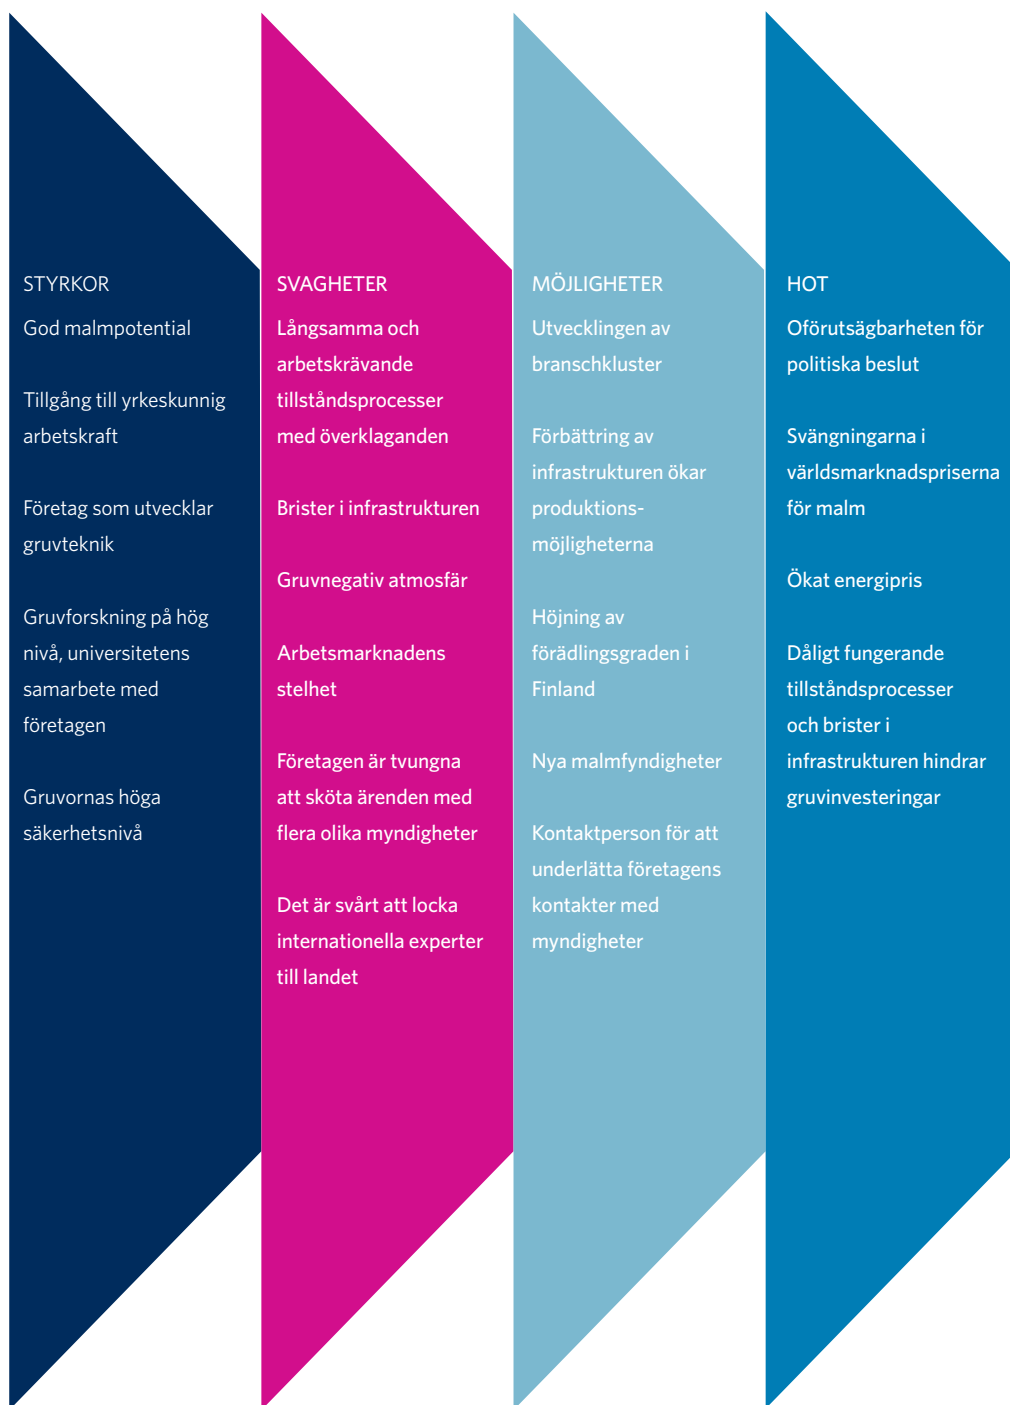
STYRKOR

God malmpotential

Tillgång till yrkeskunnig arbetskraft

Företag som utvecklar gruvteknik

Gruvforskning på hög nivå, universitetens samarbete med företagen

Gruvornas höga säkerhetsnivå

SVAGHETER

Långsamma och arbetskrävande tillståndsprocesser med överklaganden

Brister i infrastrukturen

Gruvnegativ atmosfär

Arbetsmarknadens stelhet

Företagen är tvungna att sköta ärenden med flera olika myndigheter

Det är svårt att locka internationella experter till landet

MÖJLIGHETER

Utvecklingen av branschkluster

Förbättring av infrastrukturen ökar produktionsmöjligheterna

Höjning av förädlingsgraden i Finland

Nya malmfyndigheter

Kontaktperson för att underlätta företagens kontakter med myndigheter

HOT

Oförutsägbarheten för politiska beslut

Svängningarna i världsmarknadspriserna för malm

Ökat energipris

Dåligt fungerande tillståndsprocesser och brister i infrastrukturen hindrar gruvinvesteringar